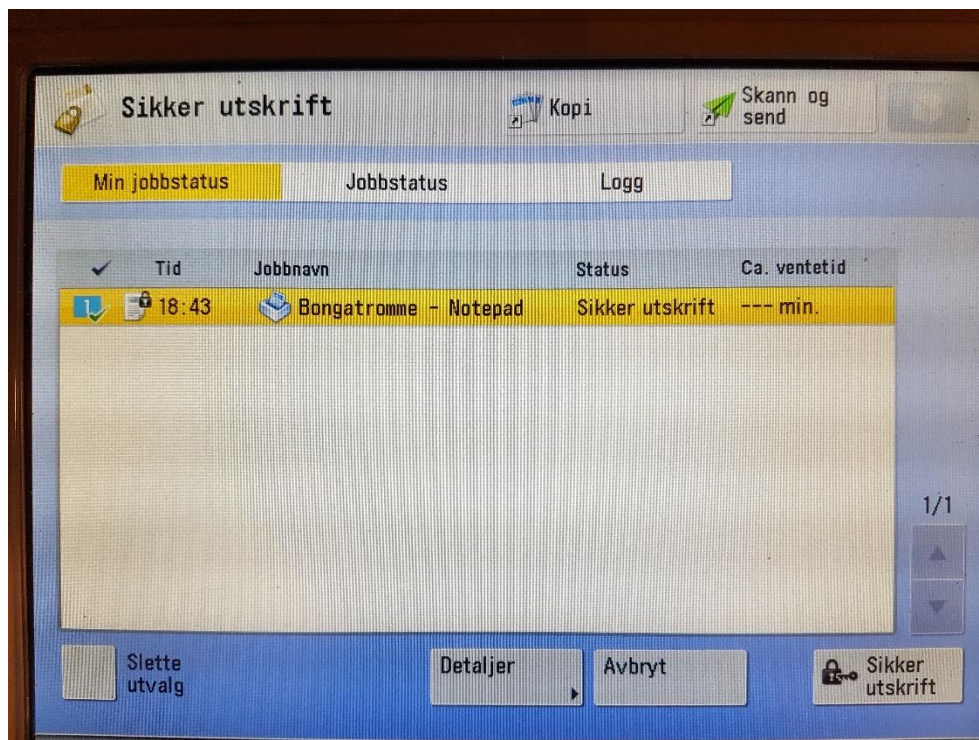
Sikker utskrift

Kopi

Skann og send

Min jobbstatus

Jobbstatus

Logg

| ✓ | Tid | Jobbnavn | Status | Ca. ventetid |
|---|---|---|---|---|
| 1 | 18:43 | Bongatromme - Notepad | Sikker utskrift | --- min. |

1/1

Slette utvalg

Detaljer

Avbryt

Sikker utskrift